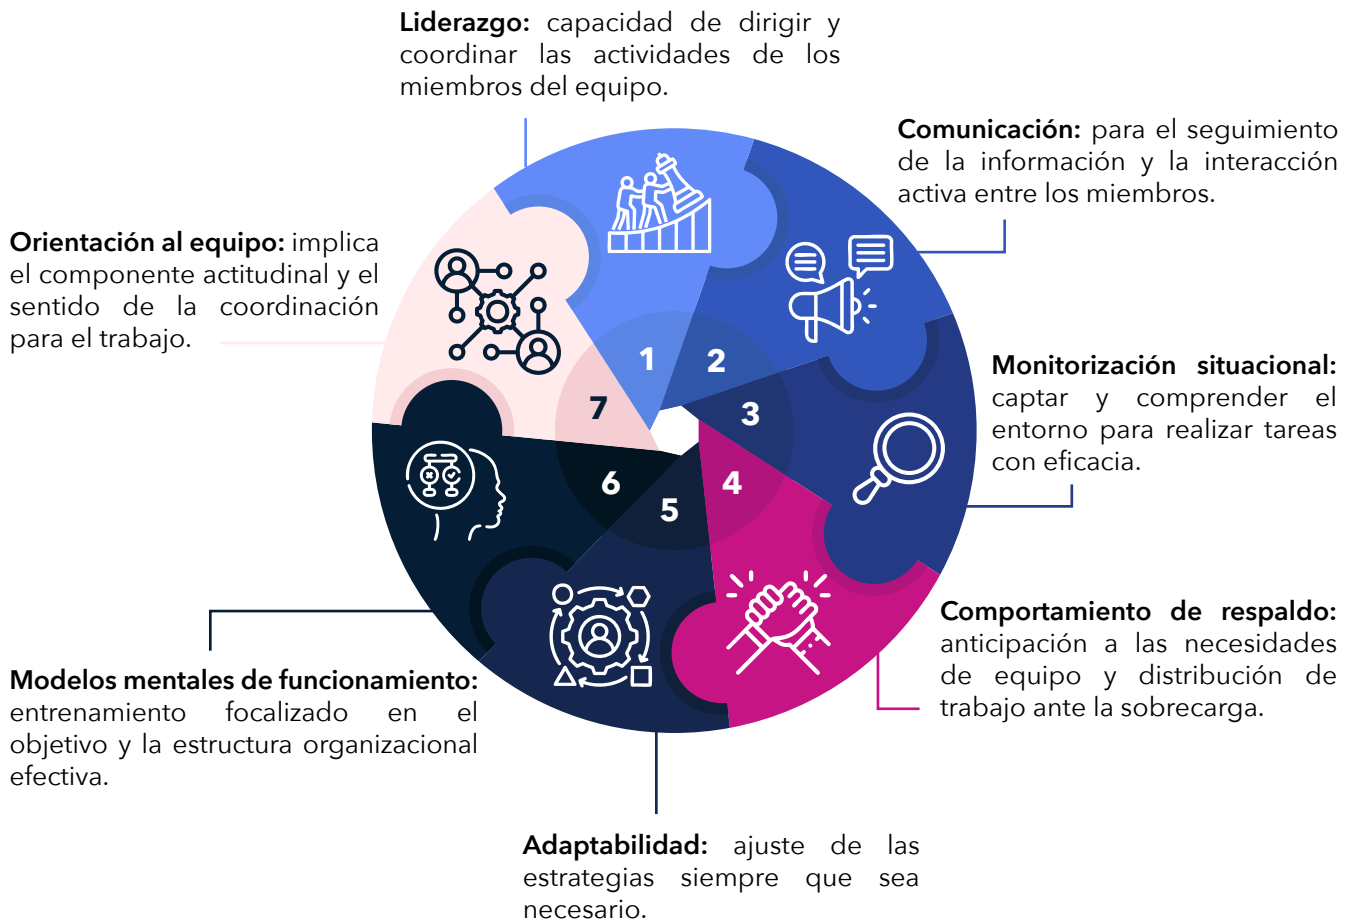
**Liderazgo:** capacidad de dirigir y coordinar las actividades de los miembros del equipo.

**Comunicación:** para el seguimiento de la información y la interacción activa entre los miembros.

**Orientación al equipo:** implica el componente actitudinal y el sentido de la coordinación para el trabajo.

**Monitorización situacional:** captar y comprender el entorno para realizar tareas con eficacia.

1

2

7

3

6

4

5

**Comportamiento de respaldo:** anticipación a las necesidades de equipo y distribución de trabajo ante la sobrecarga.

**Modelos mentales de funcionamiento:** entrenamiento focalizado en el objetivo y la estructura organizacional efectiva.

**Adaptabilidad:** ajuste de las estrategias siempre que sea necesario.